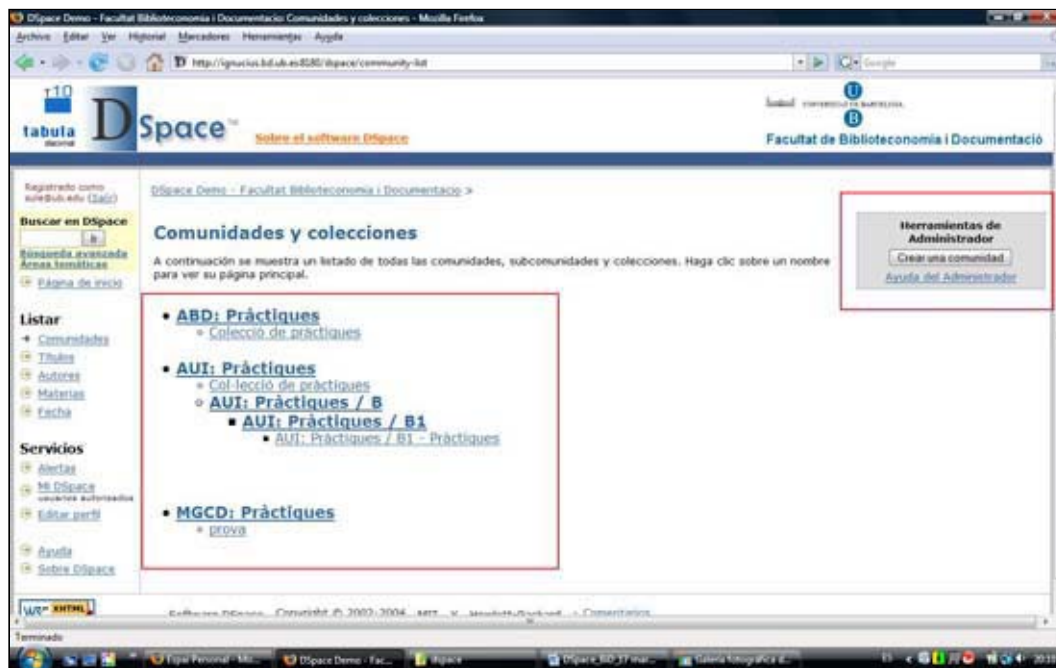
DSpace Demo - Facultat Biblioteconomia i Documentacio: Comunidades y colecciones - Mozilla Firefox

Archivo Editar Ver Historial Marcadores Herramientas Ayuda

http://ignucius.bd.ub.es:8080/dspace/community-list

Google

t10 tabula decimal

DSpace™ Sobre el software DSpace

Universitat de Barcelona

Facultat de Biblioteconomia i Documentació

Registrado como sole@ub.edu (Salir)

Buscar en DSpace

Búsqueda avanzada
Áreas temáticas

Página de inicio

Listar
Comunidades
Títulos
Autores
Materias
Fecha

Servicios
Alertas
Mi DSpace usuarios autorizados
Editar perfil

Ayuda
Sobre DSpace

DSpace Demo - Facultat Biblioteconomia i Documentacio >

Comunidades y colecciones

A continuación se muestra un listado de todas las comunidades, subcomunidades y colecciones. Haga clic sobre un nombre para ver su página principal.

Herramientas de Administrador
Crear una comunidad
Ayuda del Administrador

• ABD: Pràctiques
◦ Col·lecció de pràctiques

• AUI: Pràctiques
◦ Col·lecció de pràctiques
◦ AUI: Pràctiques / B
▪ AUI: Pràctiques / B1
• AUI: Pràctiques / B1 - Pràctiques

• MGCD: Pràctiques
◦ prova

W3C XHTML

Software DSpace Copyright © 2002-2004 MIT y Hewlett-Packard - Comentarios

Terminado

Espai Personal - Mo... DSpace Demo - Fac... dspace DSpace_BD_37 mar... Galeria fotogràfica d...